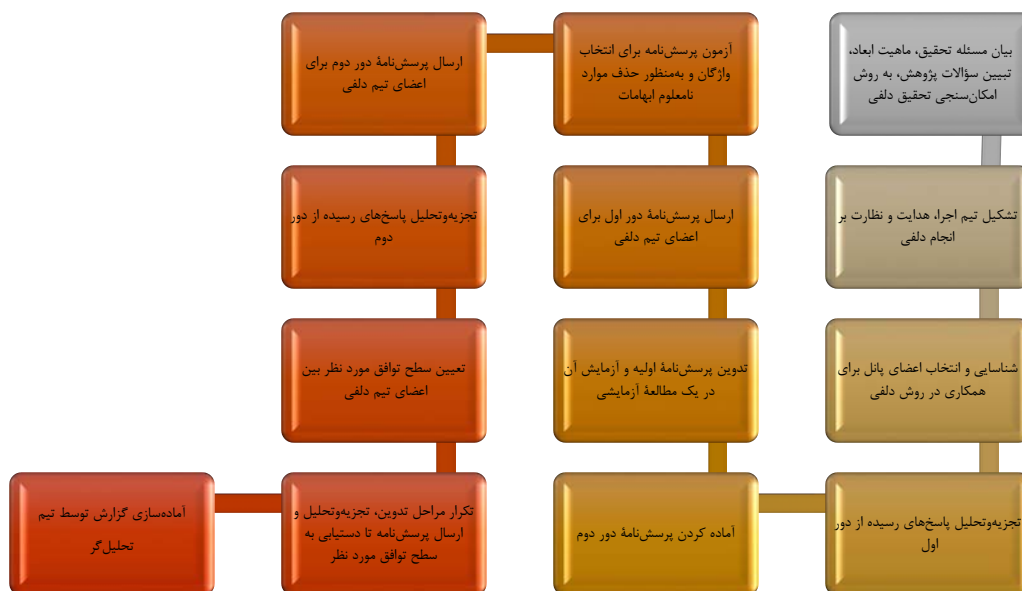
بیان مسئله تحقیق، ماهیت ابعاد، تبیین سؤالات پژوهش، به روش امکان‌سنجی تحقیق دلفی

تشکیل تیم اجرا، هدایت و نظارت بر انجام دلفی

شناسایی و انتخاب اعضای پانل برای همکاری در روش دلفی

تجزیه‌وتحلیل پاسخ‌های رسیده از دور اول

آماده کردن پرسش‌نامهٔ دور دوم

تدوین پرسش‌نامهٔ اولیه و آزمایش آن در یک مطالعهٔ آزمایشی

ارسال پرسش‌نامهٔ دور اول برای اعضای تیم دلفی

آزمون پرسش‌نامه برای انتخاب واژگان و به‌منظور حذف موارد نامعلوم ابهامات

ارسال پرسش‌نامهٔ دور دوم برای اعضای تیم دلفی

تجزیه‌وتحلیل پاسخ‌های رسیده از دور دوم

تعیین سطح توافق مورد نظر بین اعضای تیم دلفی

تکرار مراحل تدوین، تجزیه‌وتحلیل و ارسال پرسش‌نامه تا دستیابی به سطح توافق مورد نظر

آماده‌سازی گزارش توسط تیم تحلیل‌گر